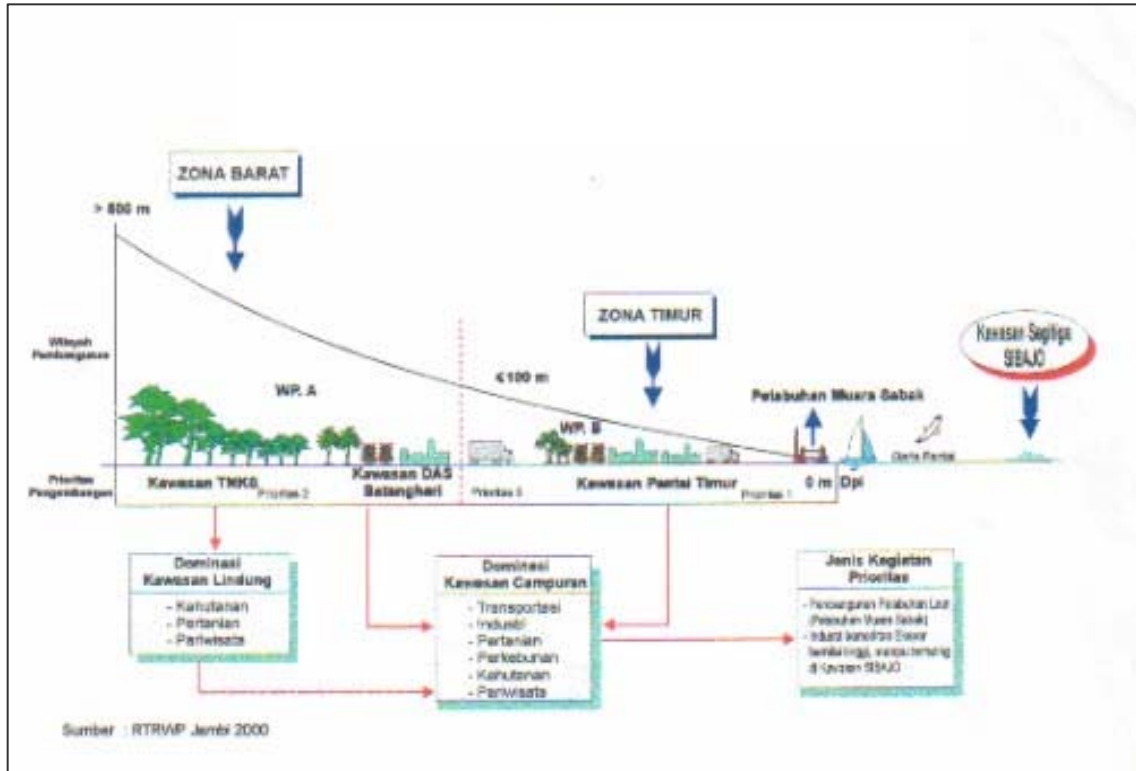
ZONA BARAT

> 800 m

Wilayah Pembangunan

WP. A

< 100 m

ZONA TIMUR

Kawasan Segitiga SIBAJO

Pelabuhan Muara Sabak

WP. B

Garis Pantai

Prioritas Pengembangan

Kawasan TNKS

Prioritas 2

Kawasan DAS Batanghari

Prioritas 3

Kawasan Pantai Timur

Prioritas 1

0 m Dpl

Dominasi Kawasan Lindung

- Kehutanan
- Pertanian
- Pariwisata

Dominasi Kawasan Campuran

- Transportasi
- Industri
- Pertanian
- Perkebunan
- Kehutanan
- Pariwisata

Jenis Kegiatan Prioritas

- Pembangunan Pelabuhan Laut (Pelabuhan Muara Sabak)
- Industri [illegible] berorientasi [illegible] tinggi, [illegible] di Kawasan SIBAJO

Sumber : RTRWP Jambi 2000